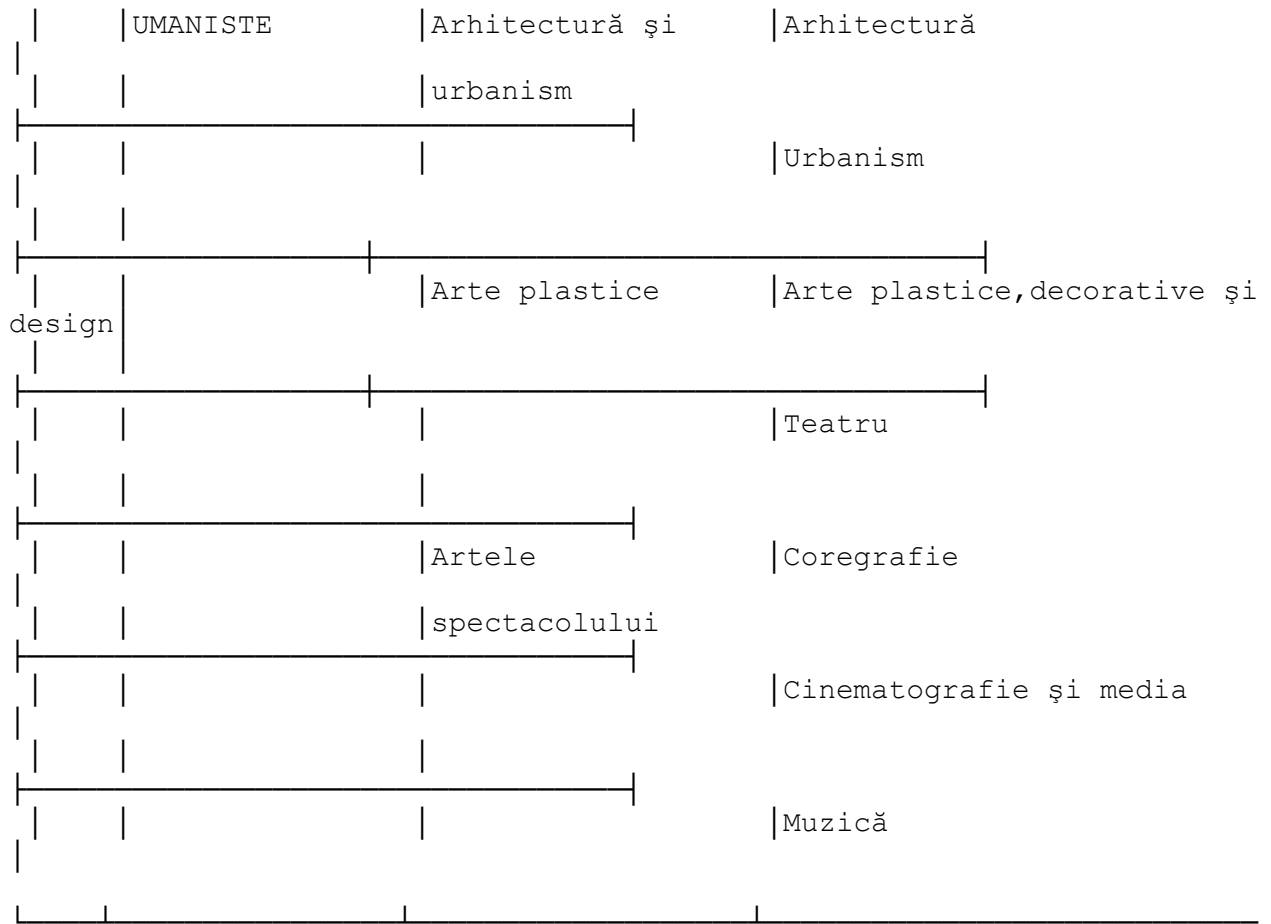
| | UMANISTE | Arhitectură şi | Arhitectură |
|---|---|---|---|
| | | urbanism | |
| | | | Urbanism |
| | | Arte plastice | Arte plastice,decorative şi design |
| | | | Teatru |
| | | Artele spectacolului | Coregrafie |
| | | | Cinematografie şi media |
| | | | Muzică |